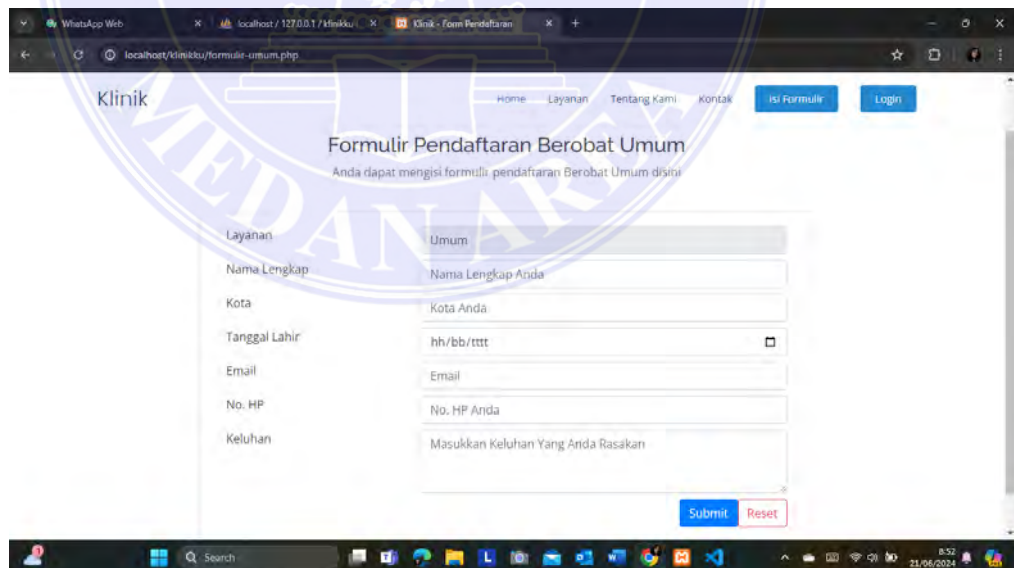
WhatsApp Web
localhost / 127.0.0.1 / klinikku
Klinik - Form Pendaftaran
localhost/klinikku/formulir-umum.php

Klinik
Home Layanan Tentang Kami Kontak
Isi Formulir
Login

Formulir Pendaftaran Berobat Umum
Anda dapat mengisi formulir pendaftaran Berobat Umum disini

Layanan
Umum
Nama Lengkap
Nama Lengkap Anda
Kota
Kota Anda
Tanggal Lahir
hh/bb/tttt
Email
Email
No. HP
No. HP Anda
Keluhan
Masukkan Keluhan Yang Anda Rasakan

Submit
Reset

Search
8:52
21/06/2024